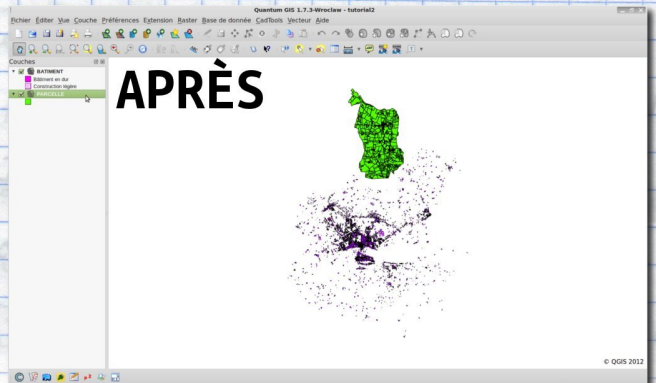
Quantum GIS 1.7.3-Wroclaw - tutorial2

Fichier Éditer Vue Couche Préférences Extension Raster Base de donnée CadTools Vecteur Aide

Couches

BATIMENT
Bâtiment en dur
Construction légère
PARCELLE

APRÈS

© QGIS 2012